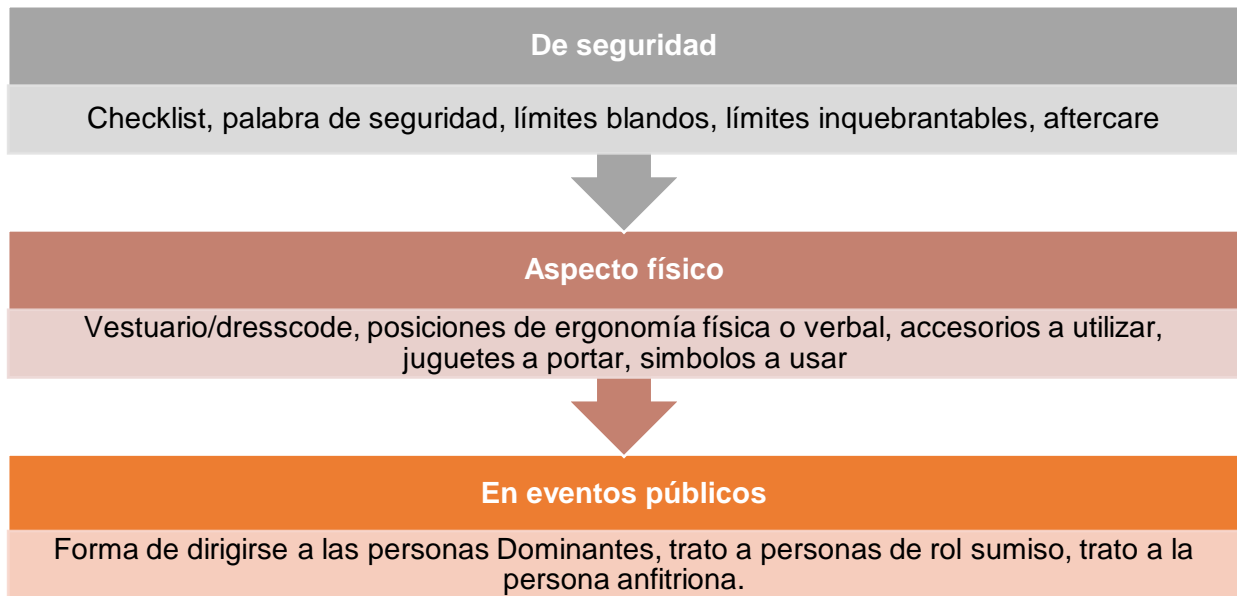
De seguridad

Checklist, palabra de seguridad, límites blandos, límites inquebrantables, aftercare

Aspecto físico

Vestuario/dresscode, posiciones de ergonomía física o verbal, accesorios a utilizar, juguetes a portar, simbolos a usar

En eventos públicos

Forma de dirigirse a las personas Dominantes, trato a personas de rol sumiso, trato a la persona anfitriona.